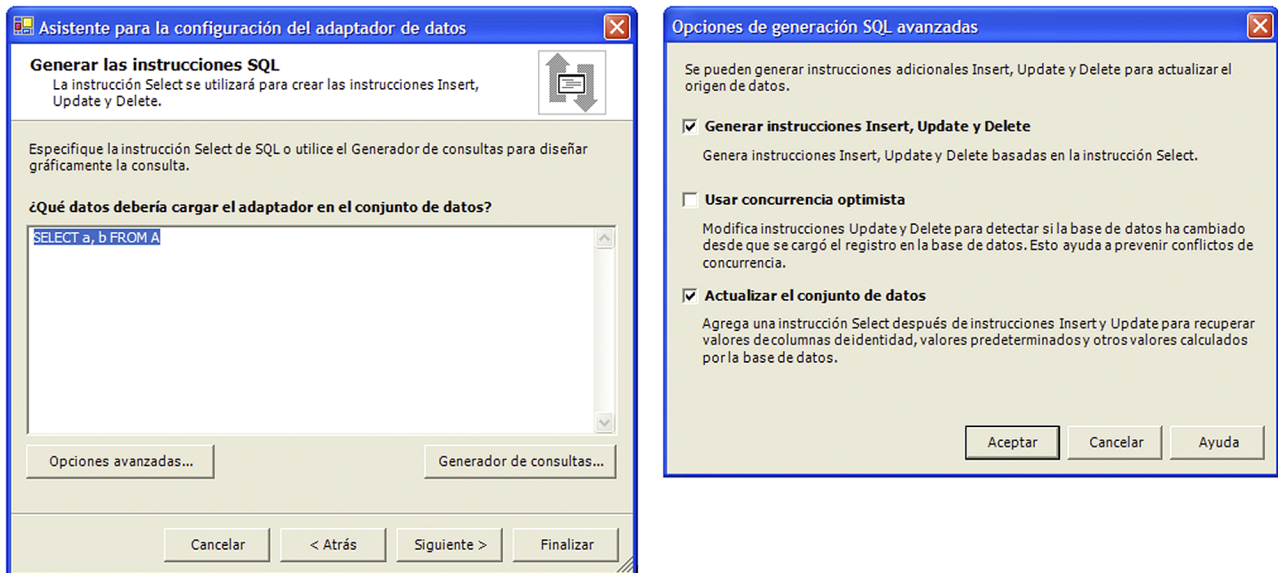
Asistente para la configuración del adaptador de datos

Generar las instrucciones SQL
La instrucción Select se utilizará para crear las instrucciones Insert, Update y Delete.

Especifique la instrucción Select de SQL o utilice el Generador de consultas para diseñar gráficamente la consulta.

¿Qué datos debería cargar el adaptador en el conjunto de datos?

SELECT a, b FROM A

Opciones avanzadas...

Generador de consultas...

Cancelar

< Atrás

Siguiente >

Finalizar

Opciones de generación SQL avanzadas

Se pueden generar instrucciones adicionales Insert, Update y Delete para actualizar el origen de datos.

Generar instrucciones Insert, Update y Delete

Genera instrucciones Insert, Update y Delete basadas en la instrucción Select.

Usar concurrencia optimista

Modifica instrucciones Update y Delete para detectar si la base de datos ha cambiado desde que se cargó el registro en la base de datos. Esto ayuda a prevenir conflictos de concurrencia.

Actualizar el conjunto de datos

Agrega una instrucción Select después de instrucciones Insert y Update para recuperar valores de columnas de identidad, valores predeterminados y otros valores calculados por la base de datos.

Aceptar

Cancelar

Ayuda